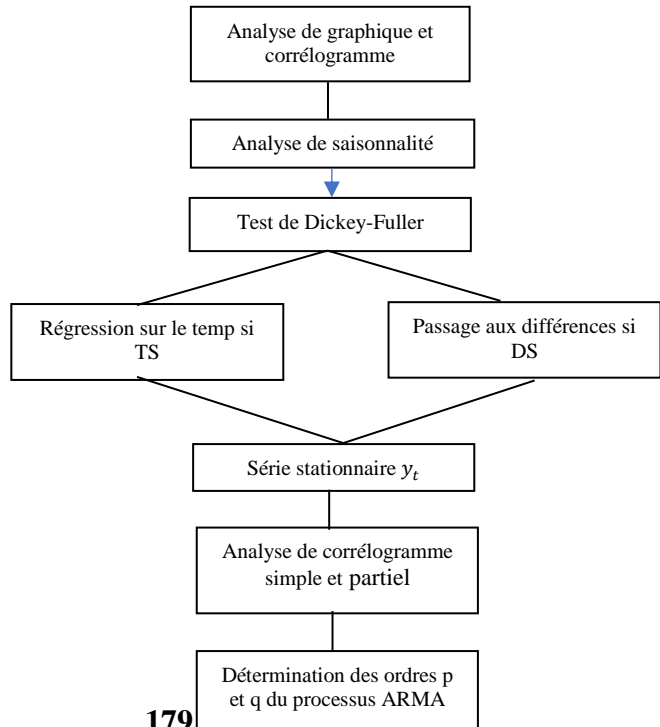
Analyse de graphique et corrélogramme

Analyse de saisonnalité

Test de Dickey-Fuller

Régression sur le temp si TS

Passage aux différences si DS

Série stationnaire $y_t$

Analyse de corrélogramme simple et partiel

Détermination des ordres p et q du processus ARMA

179